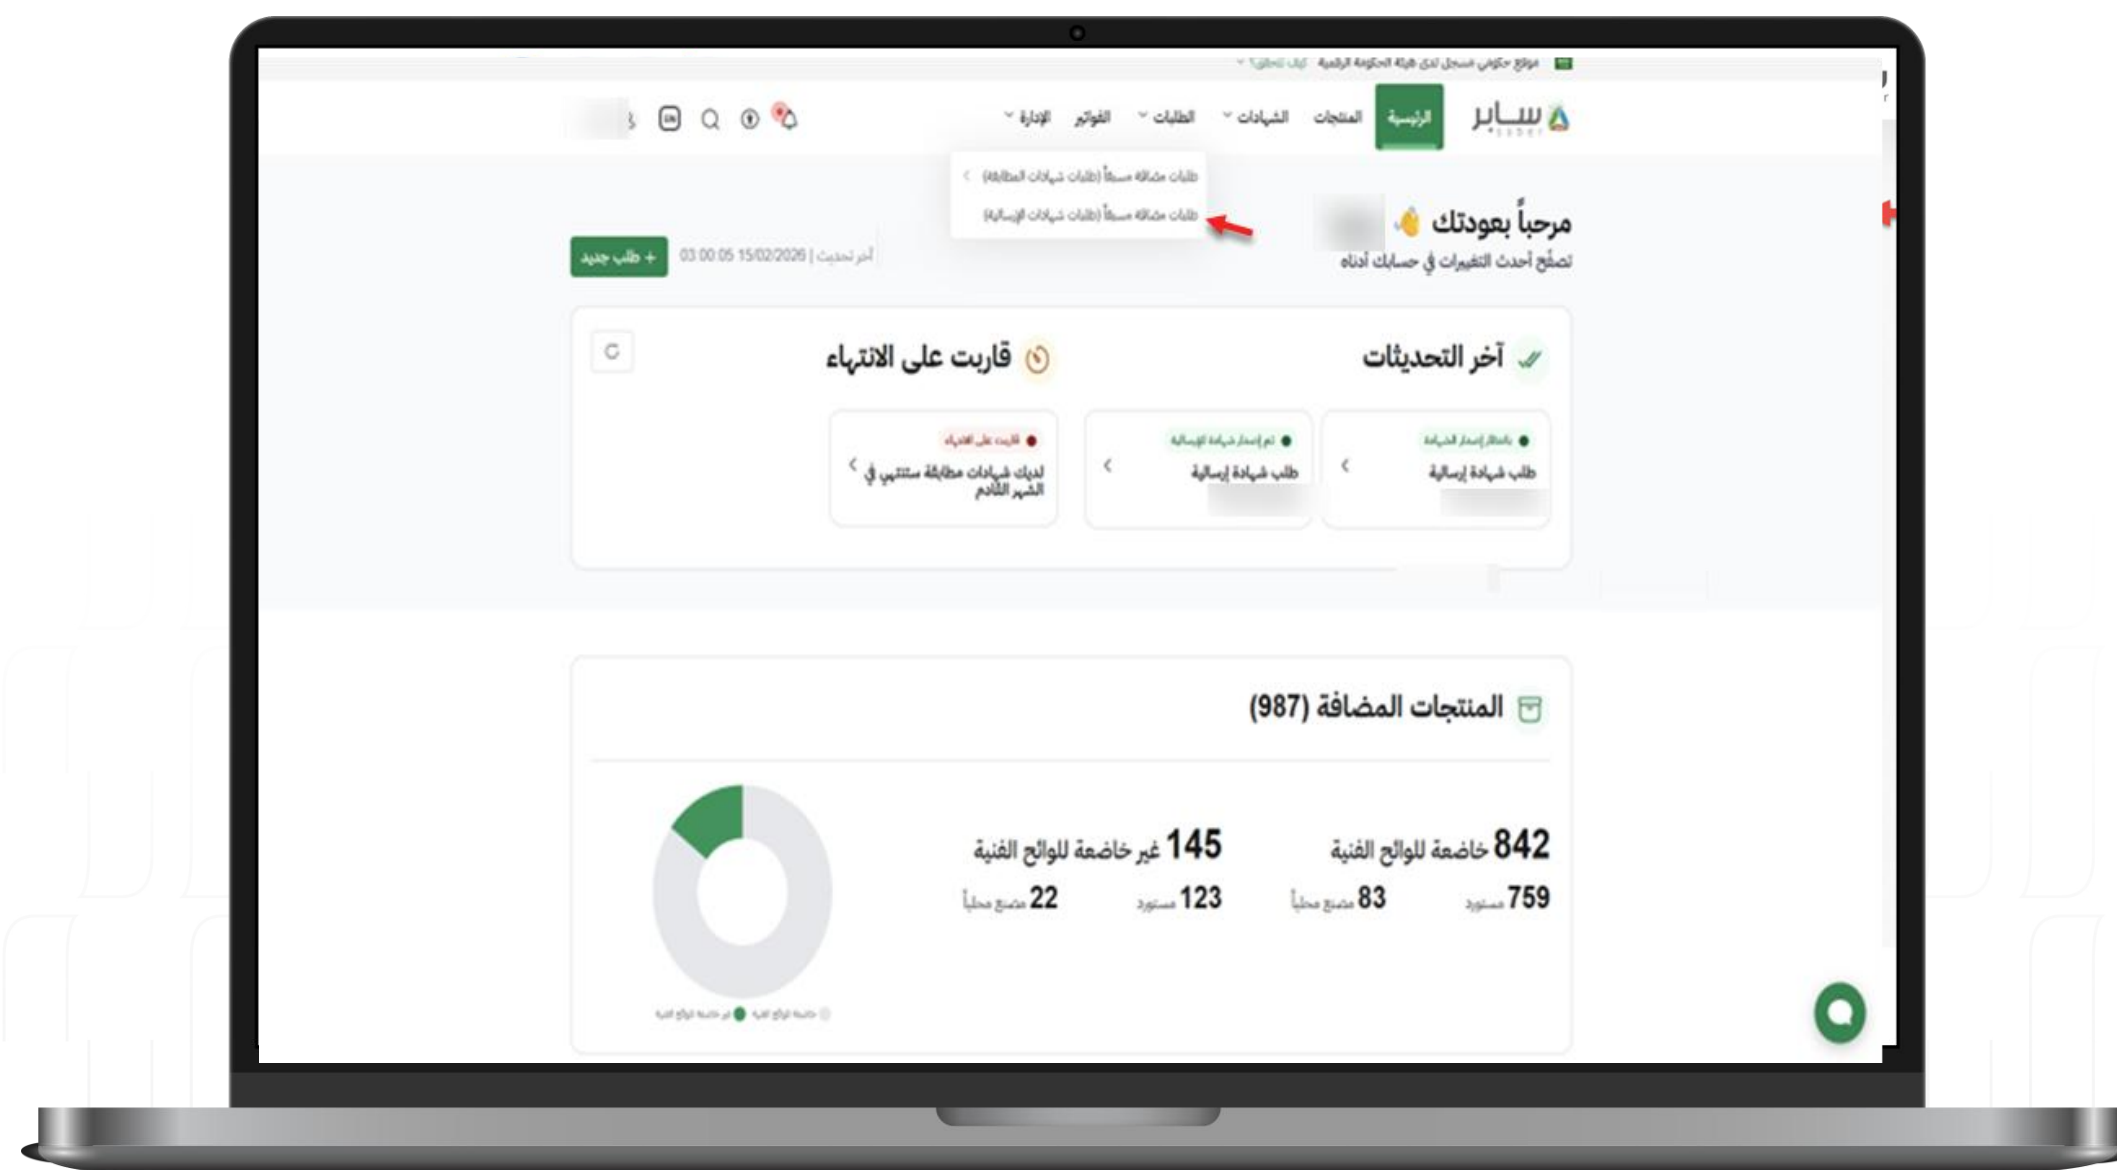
موقع حكومي مسجل لدى هيئة الحكومة الرقمية كيف تتحقق؟

سابر SABER

الرئيسية المنتجات الشهادات الطلبات الفواتير الإدارة

EN

طلبات مضافة مسبقاً (طلبات شهادات المطابقة)
طلبات مضافة مسبقاً (طلبات شهادات الإرسالية)

مرحباً بعودتك 👋
تصفح أحدث التغييرات في حسابك أدناه

آخر تحديث | 15/02/2026 03:00:05

+ طلب جديد

آخر التحديثات

قاربت على الانتهاء

بانتظار إصدار الشهادة
طلب شهادة إرسالية

تم إصدار شهادة الإرسالية
طلب شهادة إرسالية

قاربت على الانتهاء
لديك شهادات مطابقة ستنتهي في الشهر القادم

المنتجات المضافة (987)

842 خاضعة للوائح الفنية
759 مستورد
83 مصنع محلياً

145 غير خاضعة للوائح الفنية
123 مستورد
22 مصنع محلياً

خاضعة للوائح الفنية غير خاضعة للوائح الفنية